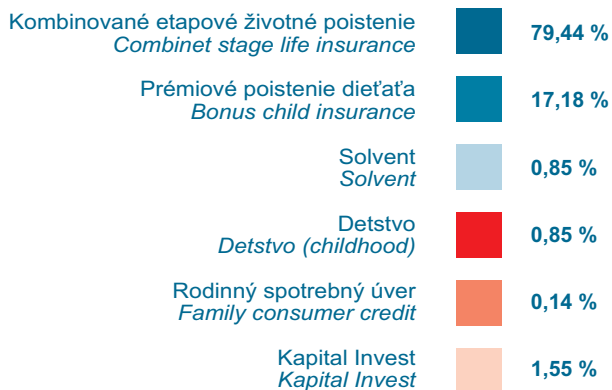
Kombinované etapové životné poistenie
Combinet stage life insurance
79,44 %

Prémiové poistenie dieťaťa
Bonus child insurance
17,18 %

Solvent
Solvent
0,85 %

Detstvo
Detstvo (childhood)
0,85 %

Rodinný spotrebný úver
Family consumer credit
0,14 %

Kapital Invest
Kapital Invest
1,55 %